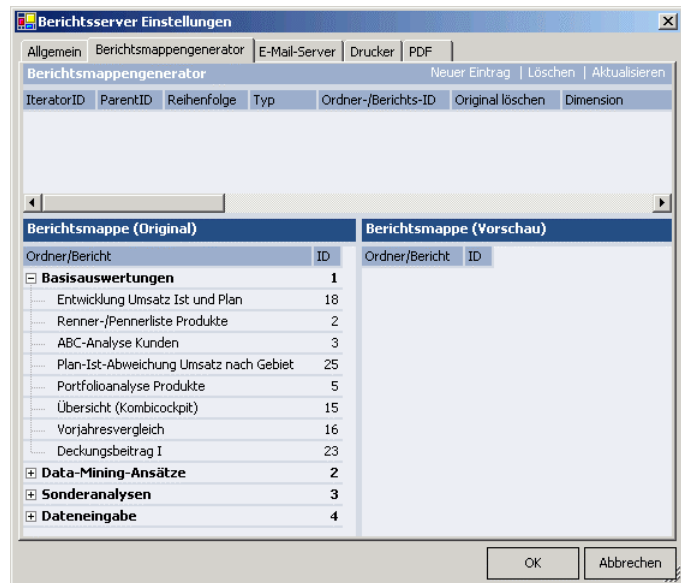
Berichtsserver Einstellungen

Allgemein | Berichtsmappengenerator | E-Mail-Server | Drucker | PDF

Berichtsmappengenerator
Neuer Eintrag | Löschen | Aktualisieren

| IteratorID | ParentID | Reihenfolge | Typ | Ordner-/Berichts-ID | Original löschen | Dimension |
|---|---|---|---|---|---|---|

Berichtsmappe (Original)

| Ordner/Bericht | ID |
|---|---|
| Basisauswertungen | 1 |
| Entwicklung Umsatz Ist und Plan | 18 |
| Renner-/Pennerliste Produkte | 2 |
| ABC-Analyse Kunden | 3 |
| Plan-Ist-Abweichung Umsatz nach Gebiet | 25 |
| Portfolioanalyse Produkte | 5 |
| Übersicht (Kombicockpit) | 15 |
| Vorjahresvergleich | 16 |
| Deckungsbeitrag I | 23 |
| Data-Mining-Ansätze | 2 |
| Sonderanalysen | 3 |
| Dateneingabe | 4 |

Berichtsmappe (Vorschau)

| Ordner/Bericht | ID |
|---|---|

OK
Abbrechen